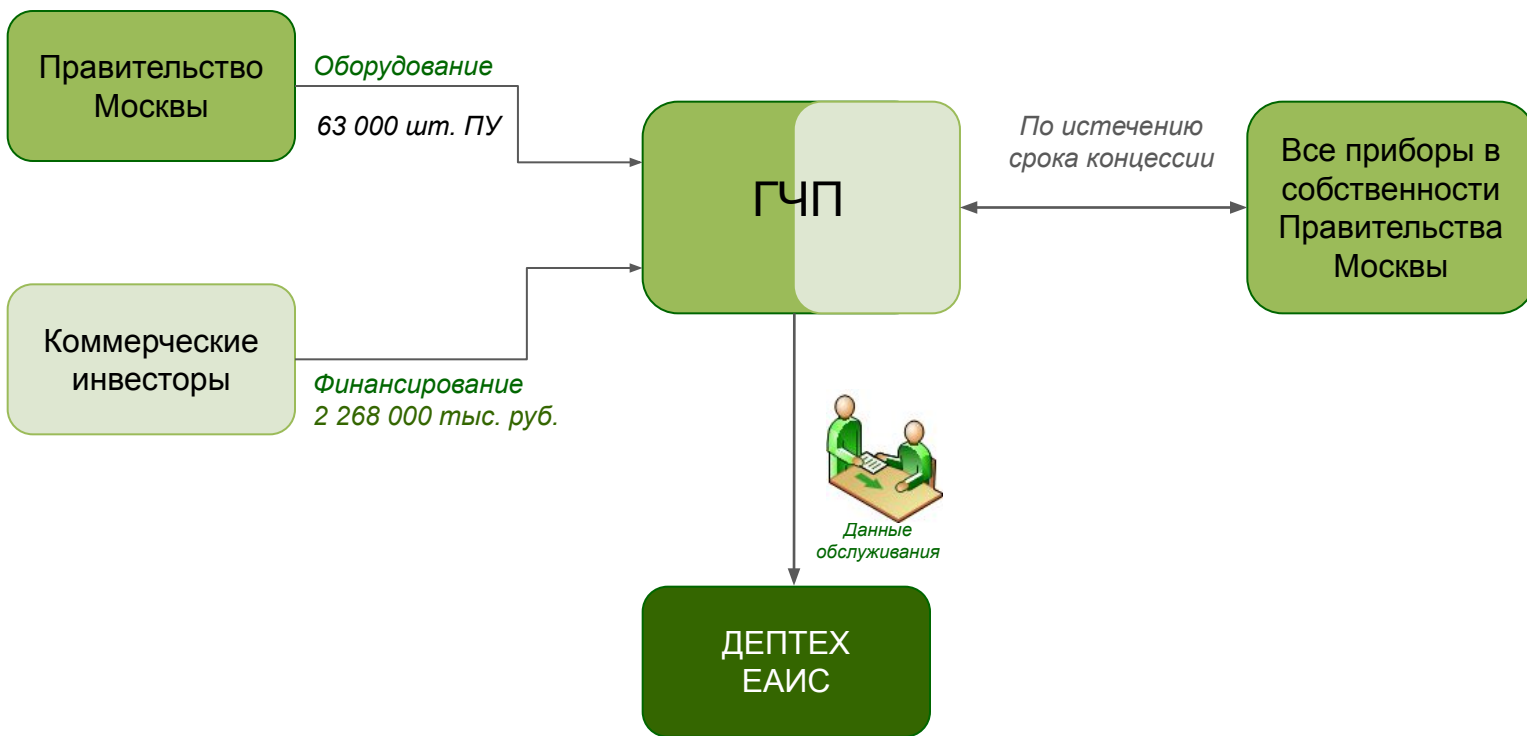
Правительство Москвы

Оборудование

63 000 шт. ПУ

ГЧП

По истечению срока концессии

Все приборы в собственности Правительства Москвы

Коммерческие инвесторы

Финансирование
2 268 000 тыс. руб.

Данные обслуживания

ДЕПТЕХ
ЕАИС